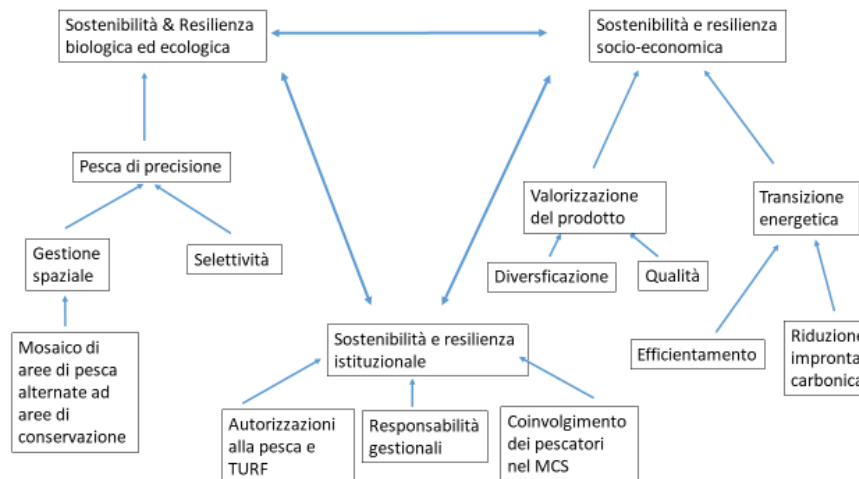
Sostenibilità & Resilienza biologica ed ecologica

Sostenibilità e resilienza socio-economica

Pesca di precisione

Gestione spaziale

Selettività

Mosaico di aree di pesca alternate ad aree di conservazione

Valorizzazione del prodotto

Diversficazione

Qualità

Transizione energetica

Efficientamento

Riduzione impronta carbonica

Sostenibilità e resilienza istituzionale

Autorizzazioni alla pesca e TURF

Responsabilità gestionali

Coinvolgimento dei pescatori nel MCS